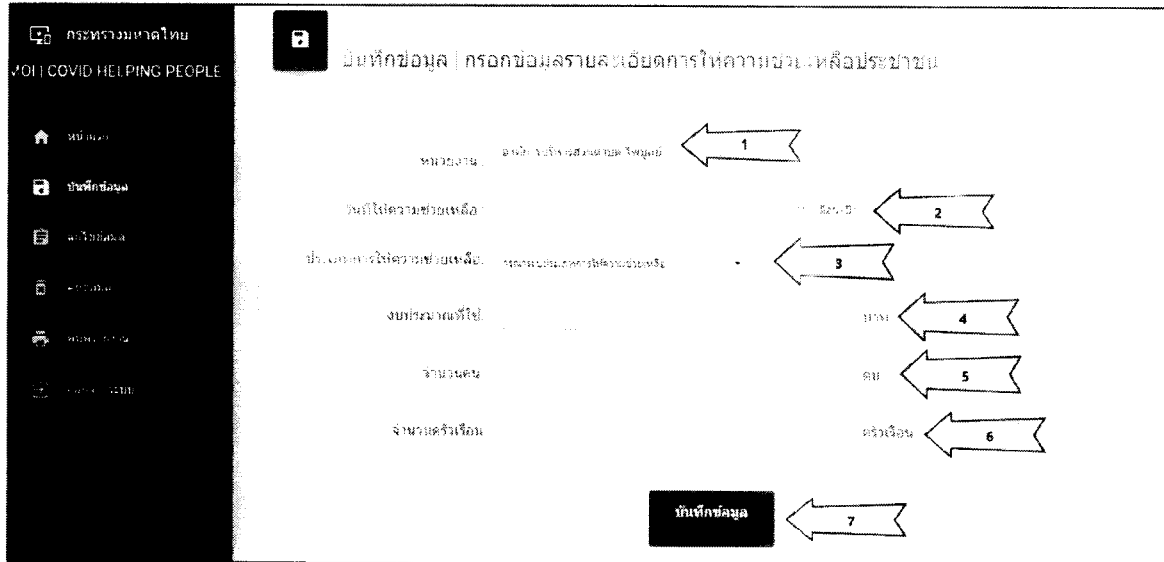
กระทรวงมหาดไทย

MOI COVID HELPING PEOPLE

หน้าแรก

บันทึกข้อมูล

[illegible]

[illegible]

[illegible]

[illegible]

บันทึกข้อมูล | กรอกข้อมูลรายละเอียดการให้ความช่วยเหลือประชาชน

หน่วยงาน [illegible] 1

วันที่ให้ความช่วยเหลือ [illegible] 2

ประเภทการให้ความช่วยเหลือ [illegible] 3

งบประมาณที่ใช้ บาท 4

จำนวนคน คน 5

จำนวนครัวเรือน ครัวเรือน 6

บันทึกข้อมูล 7